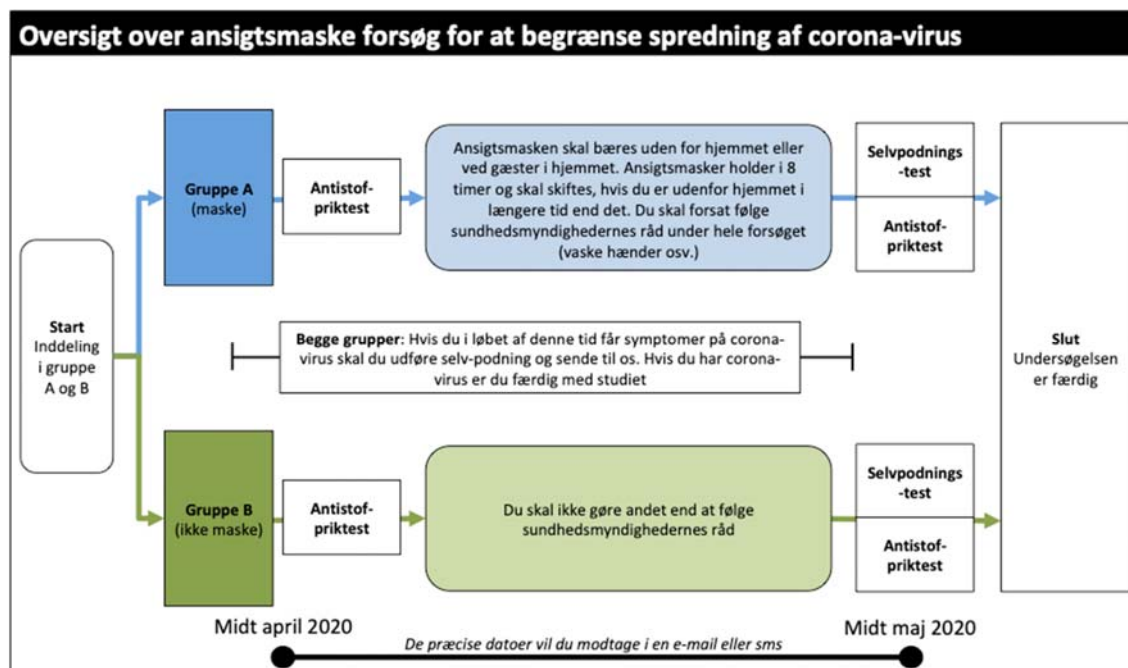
Oversigt over ansigtsmaske forsøg for at begrænse spredning af corona-virus

Start
Inddeling i gruppe A og B

Gruppe A
(maske)

Antistof-priktest

Ansigtsmasken skal bæres uden for hjemmet eller ved gæster i hjemmet. Ansigtsmasker holder i 8 timer og skal skiftes, hvis du er udenfor hjemmet i længere tid end det. Du skal forsat følge sundhedsmyndighedernes råd under hele forsøget (vaske hænder osv.)

Selvpodnings-test

Antistof-priktest

Begge grupper: Hvis du i løbet af denne tid får symptomer på corona-virus skal du udføre selv-podning og sende til os. Hvis du har corona-virus er du færdig med studiet

Gruppe B
(ikke maske)

Antistof-priktest

Du skal ikke gøre andet end at følge sundhedsmyndighedernes råd

Selvpodnings-test

Antistof-priktest

Slut
Undersøgelsen er færdig

Midt april 2020

De præcise datoer vil du modtage i en e-mail eller sms

Midt maj 2020